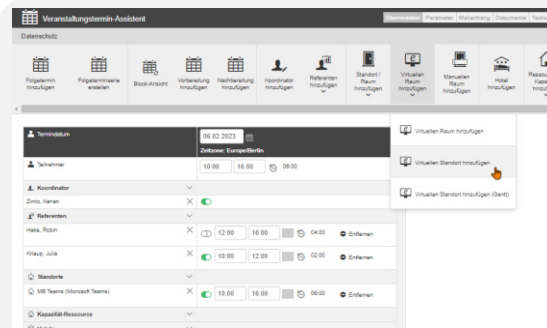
Veranstaltungstermin-Assistent

Stammdaten | Parameter | Mailantrag | Dokumente | Texte

Datenschutz

Folgetermin hinzufügen | Folgeterminserie erstellen | Block-Ansicht | Vorbereitung hinzufügen | Nachbereitung hinzufügen | Koordinator hinzufügen | Referenten hinzufügen | Standort / Raum hinzufügen | Virtuellen Raum hinzufügen | Manuellen Raum hinzufügen | Hotel hinzufügen | Ressource Klass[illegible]

Termindatum | 06.02.2023

Zeitzone: Europe/Berlin

Teilnehmer | 10:00 | 16:00 | 06:00

Koordinator

Zimitz, Kenan

Referenten

Haka, Robin | 12:00 | 16:00 | 04:00 | Entfernen

Knaup, Julia | 10:00 | 12:00 | 02:00 | Entfernen

Standorte

MS Teams (Microsoft Teams) | 10:00 | 16:00 | 06:00 | Entfernen

Kapazität-Ressource

Virtuellen Raum hinzufügen

Virtuellen Standort hinzufügen

Virtuellen Standort hinzufügen (Gantt)